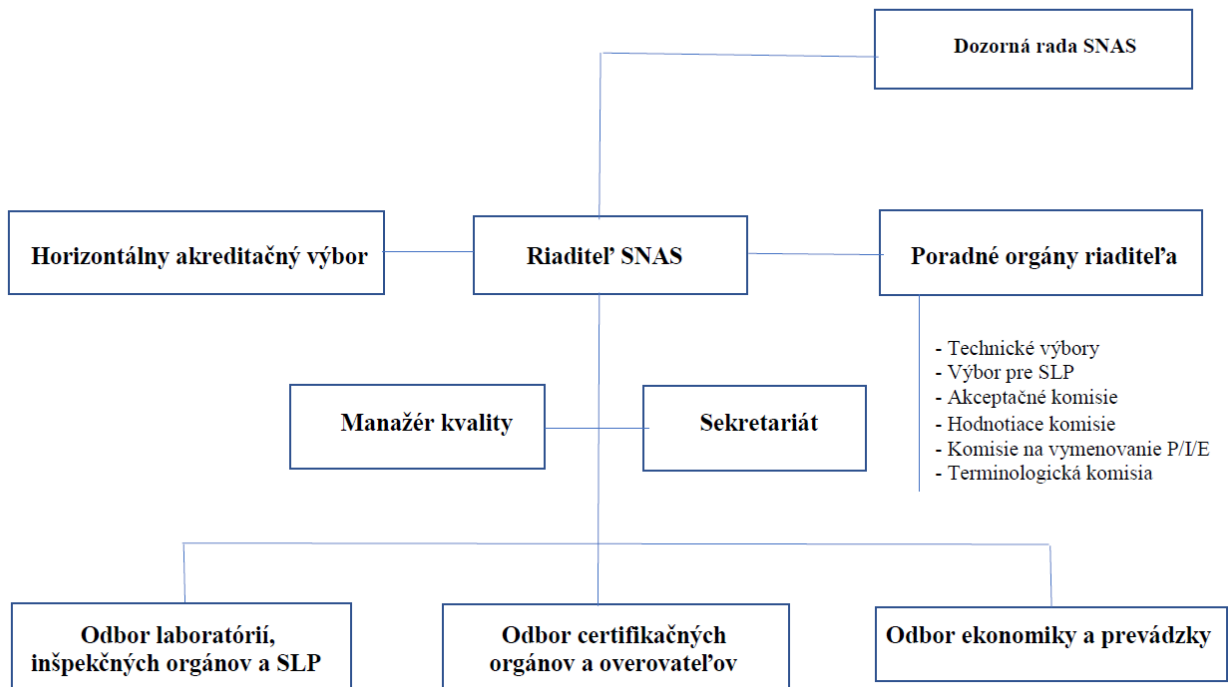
Dozorná rada SNAS

Horizontálny akreditačný výbor

Riaditeľ SNAS

Poradné orgány riaditeľa

- Technické výbory
- Výbor pre SLP
- Akceptačné komisie
- Hodnotiace komisie
- Komisie na vymenovanie P/I/E
- Terminologická komisia

Manažér kvality

Sekretariát

Odbor laboratórií, inšpekčných orgánov a SLP

Odbor certifikačných orgánov a overovateľov

Odbor ekonomiky a prevádzky